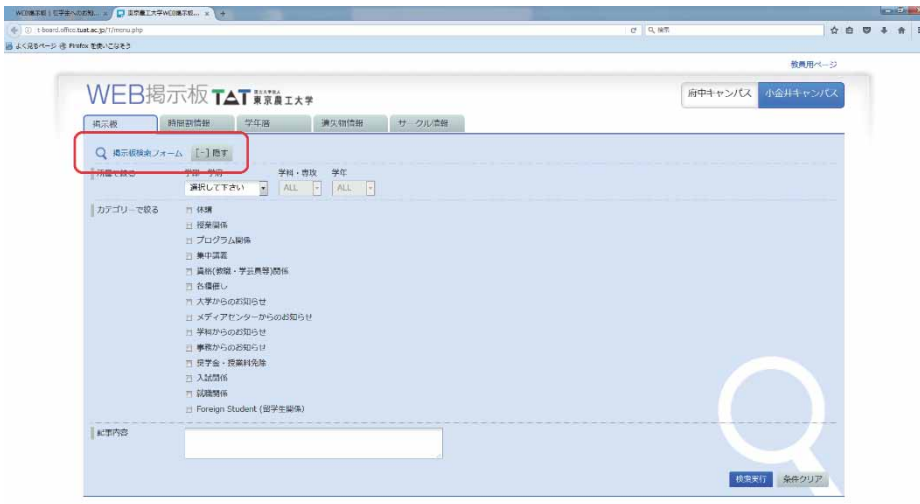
WEB掲示板 | 在学生への周知... × 東京農工大学WEB掲示板... × +

t-board.office.tuat.ac.jp/t/menu.php

Q 検索

よく見るページ Firefox を使いこなそう

教員用ページ

WEB掲示板 TAT 国立大学法人 東京農工大学

府中キャンパス 小金井キャンパス

掲示板 時間割情報 学年暦 遺失物情報 サークル情報

掲示板検索フォーム [-] 隠す

所属で絞る 学部・学府 選択して下さい 学科・専攻 ALL 学年 ALL

カテゴリーで絞る
休講
授業関係
プログラム関係
集中講義
資格(教職・学芸員等)関係
各種催し
大学からのお知らせ
メディアセンターからのお知らせ
学科からのお知らせ
事務からのお知らせ
奨学金・授業料免除
入試関係
就職関係
Foreign Student (留学生関係)

記事内容

検索実行 条件クリア